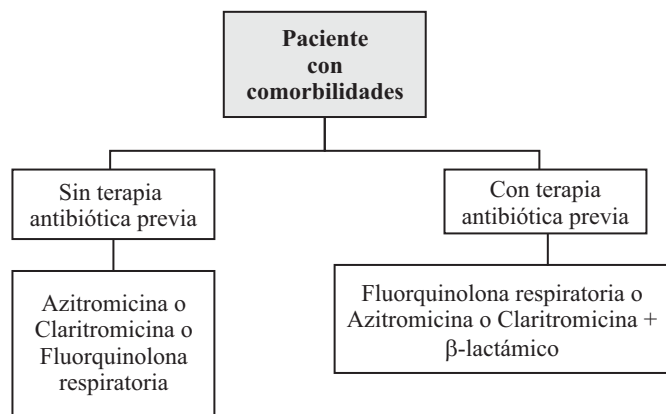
Paciente con comorbilidades

Sin terapia antibiótica previa

Con terapia antibiótica previa

Azitromicina o Claritromicina o Fluorquinolona respiratoria

Fluorquinolona respiratoria o Azitromicina o Claritromicina + $\beta$-lactámico